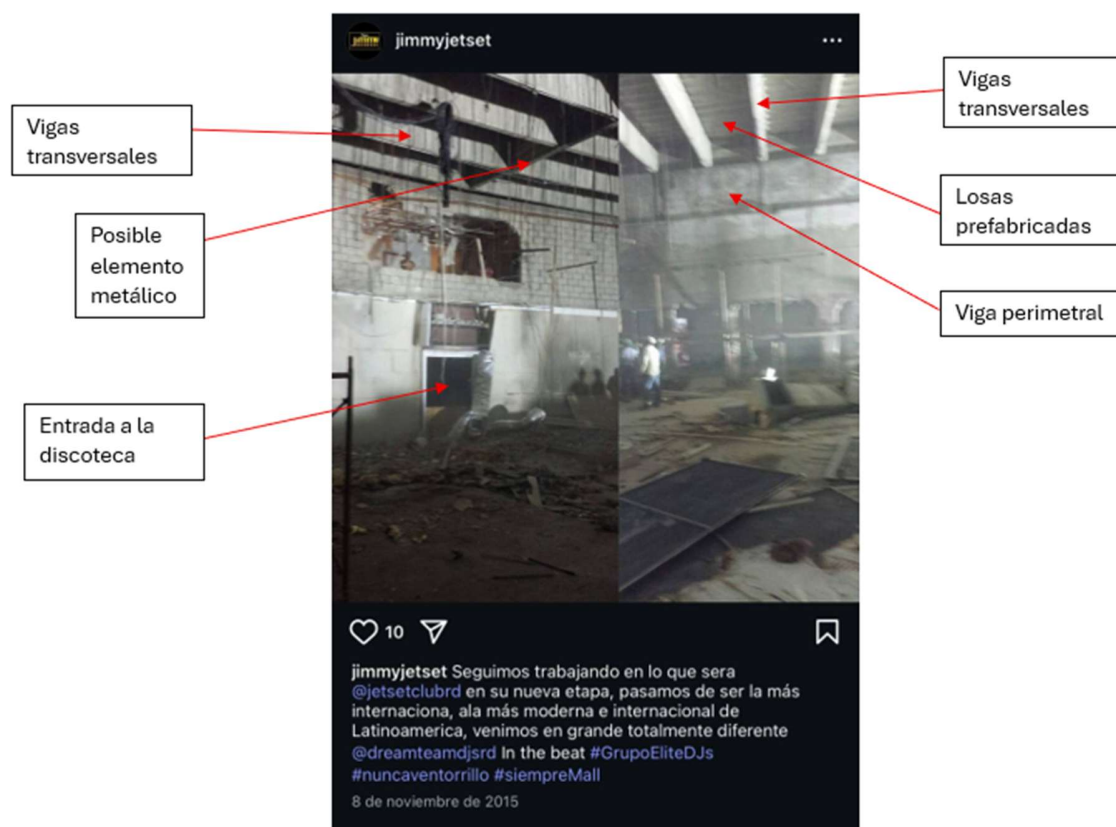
jimmyjetset

Vigas transversales

Posible elemento metálico

Entrada a la discoteca

Vigas transversales

Losas prefabricadas

Viga perimetral

10

jimmyjetset Seguimos trabajando en lo que sera @jetsetclubrd en su nueva etapa, pasamos de ser la más internaciona, ala más moderna e internacional de Latinoamerica, venimos en grande totalmente diferente @dreamteamdjsrd In the beat #GrupoEliteDJs #nuncaventorrillo #siempreMall

8 de noviembre de 2015